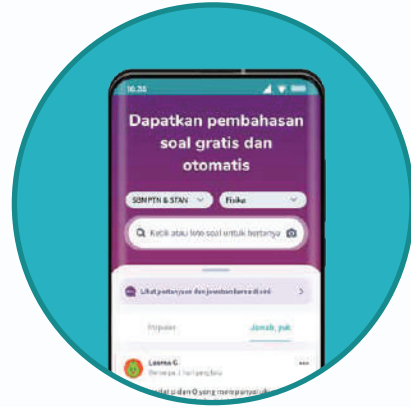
16.31

Dapatkan pembahasan soal gratis dan otomatis

SBMPTN & STAN

Fisika

Ketik atau foto soal untuk bertanya

Lihat pertanyaan dan jawaban baru di sini

Populer

Jawab, yuk

Laama G.

Bertanya 1 hari yang lalu

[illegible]